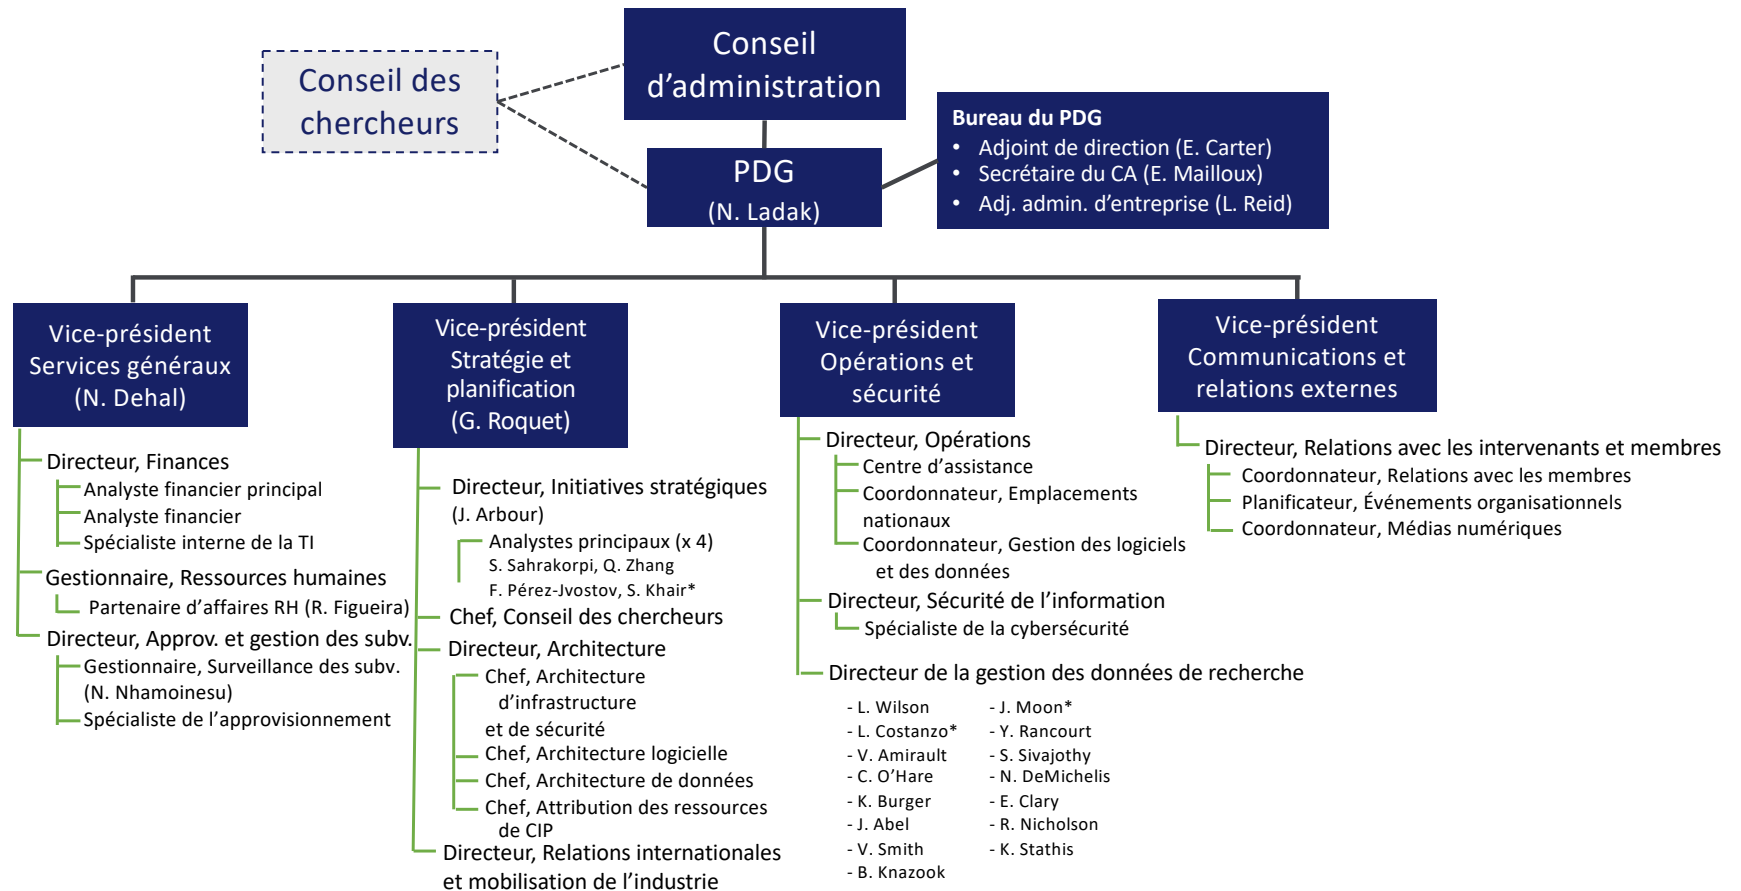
Conseil d'administration

Conseil des chercheurs

PDG
(N. Ladak)

Bureau du PDG
• Adjoint de direction (E. Carter)
• Secrétaire du CA (E. Mailloux)
• Adj. admin. d'entreprise (L. Reid)

Vice-président Services généraux (N. Dehal)

Directeur, Finances
Analyste financier principal
Analyste financier
Spécialiste interne de la TI
Gestionnaire, Ressources humaines
Partenaire d'affaires RH (R. Figueira)
Directeur, Approv. et gestion des subv.
Gestionnaire, Surveillance des subv. (N. Nhamoinesu)
Spécialiste de l'approvisionnement

Vice-président Stratégie et planification (G. Roquet)

Directeur, Initiatives stratégiques (J. Arbour)
Analystes principaux (x 4)
S. Sahrakorpi, Q. Zhang
F. Pérez-Jvostov, S. Khair*
Chef, Conseil des chercheurs
Directeur, Architecture
Chef, Architecture d'infrastructure et de sécurité
Chef, Architecture logicielle
Chef, Architecture de données
Chef, Attribution des ressources de CIP
Directeur, Relations internationales et mobilisation de l'industrie

Vice-président Opérations et sécurité

Directeur, Opérations
Centre d'assistance
Coordonnateur, Emplacements nationaux
Coordonnateur, Gestion des logiciels et des données
Directeur, Sécurité de l'information
Spécialiste de la cybersécurité
Directeur de la gestion des données de recherche

- L. Wilson
- L. Costanzo*
- V. Amirault
- C. O'Hare
- K. Burger
- J. Abel
- V. Smith
- B. Knazook

- J. Moon*
- Y. Rancourt
- S. Sivajothy
- N. DeMichelis
- E. Clary
- R. Nicholson
- K. Stathis

Vice-président Communications et relations externes

Directeur, Relations avec les intervenants et membres
Coordonnateur, Relations avec les membres
Planificateur, Événements organisationnels
Coordonnateur, Médias numériques